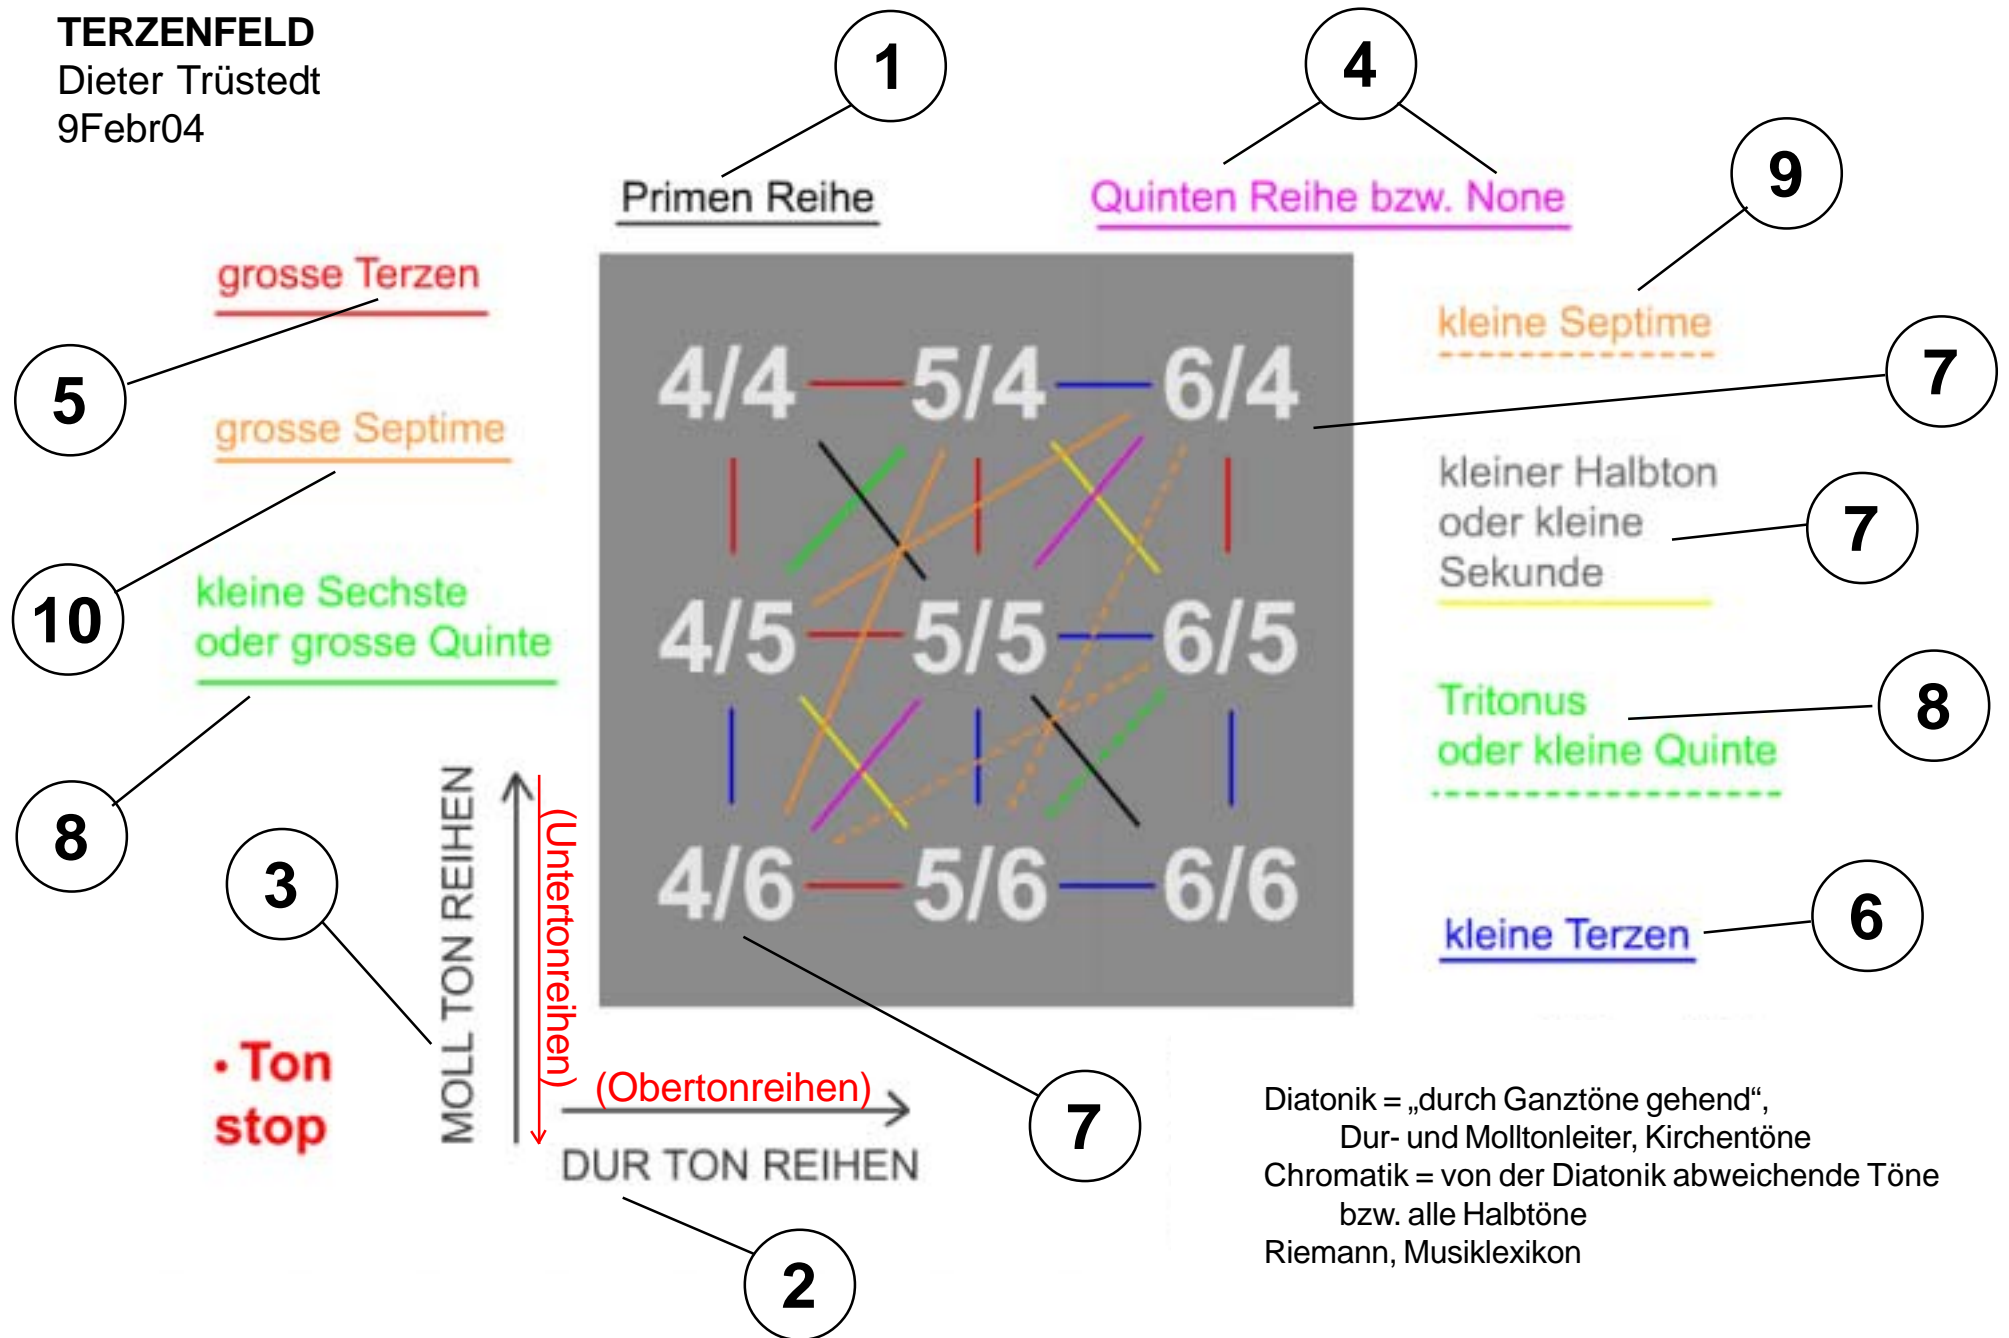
TERZENFELD
Dieter Trüstedt
9Febr04

1

4

Primen Reihe

Quinten Reihe bzw. None

9

grosse Terzen

kleine Septime

5

7

grosse Septime

4/4 5/4 6/4

kleiner Halbton oder kleine Sekunde

7

10

kleine Sechste oder grosse Quinte

4/5 5/5 6/5

Tritonus oder kleine Quinte

8

8

4/6 5/6 6/6

3

MOLL TON REIHEN

(Untertonreihen)

kleine Terzen

6

• Ton stop

(Obertonreihen)

DUR TON REIHEN

7

2

Diatonik = „durch Ganztöne gehend“,
Dur- und Molltonleiter, Kirchentöne
Chromatik = von der Diatonik abweichende Töne
bzw. alle Halbtöne
Riemann, Musiklexikon